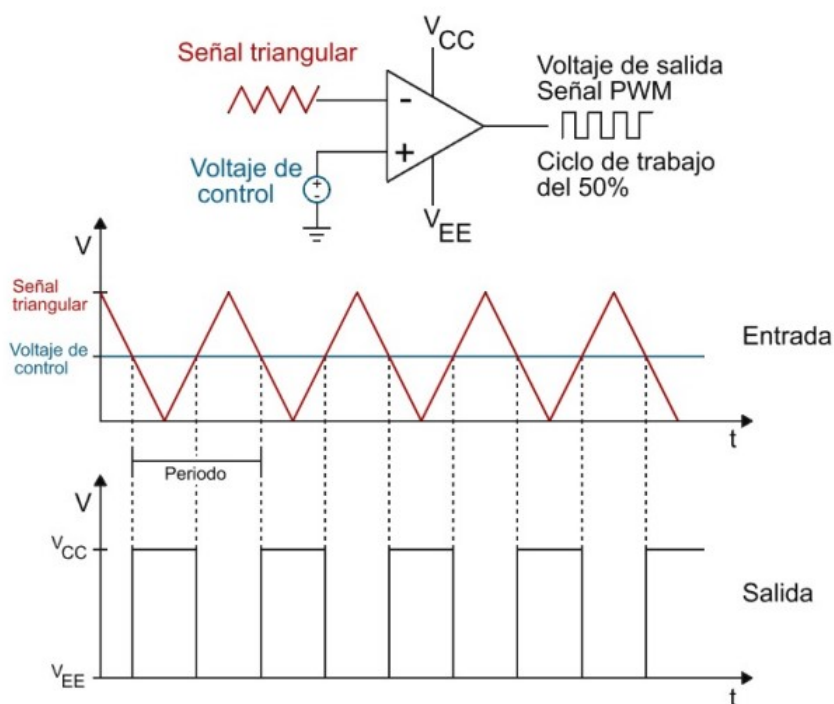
Señal triangular

$V_{CC}$

Voltaje de salida
Señal PWM

-

+

Voltaje de control

Ciclo de trabajo del 50%

$V_{EE}$

V

Señal triangular

Voltaje de control

Entrada

t

Periodo

V

$V_{CC}$

Salida

$V_{EE}$

t